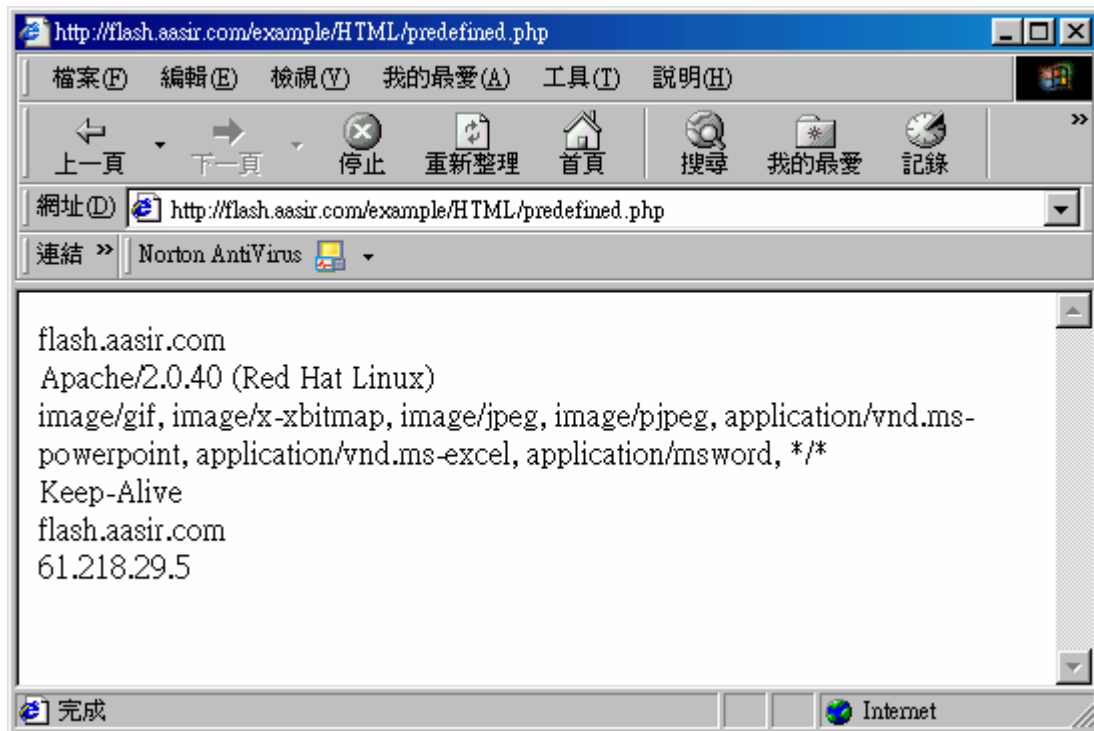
http://flash.aasir.com/example/HTML/predefined.php

檔案(F) 編輯(E) 檢視(V) 我的最愛(A) 工具(T) 說明(H)

上一頁 下一頁 停止 重新整理 首頁 搜尋 我的最愛 記錄

網址(D) http://flash.aasir.com/example/HTML/predefined.php

連結 » Norton AntiVirus

flash.aasir.com
Apache/2.0.40 (Red Hat Linux)
image/gif, image/x-xbitmap, image/jpeg, image/pjpeg, application/vnd.ms-powerpoint, application/vnd.ms-excel, application/msword, */*
Keep-Alive
flash.aasir.com
61.218.29.5

完成 Internet